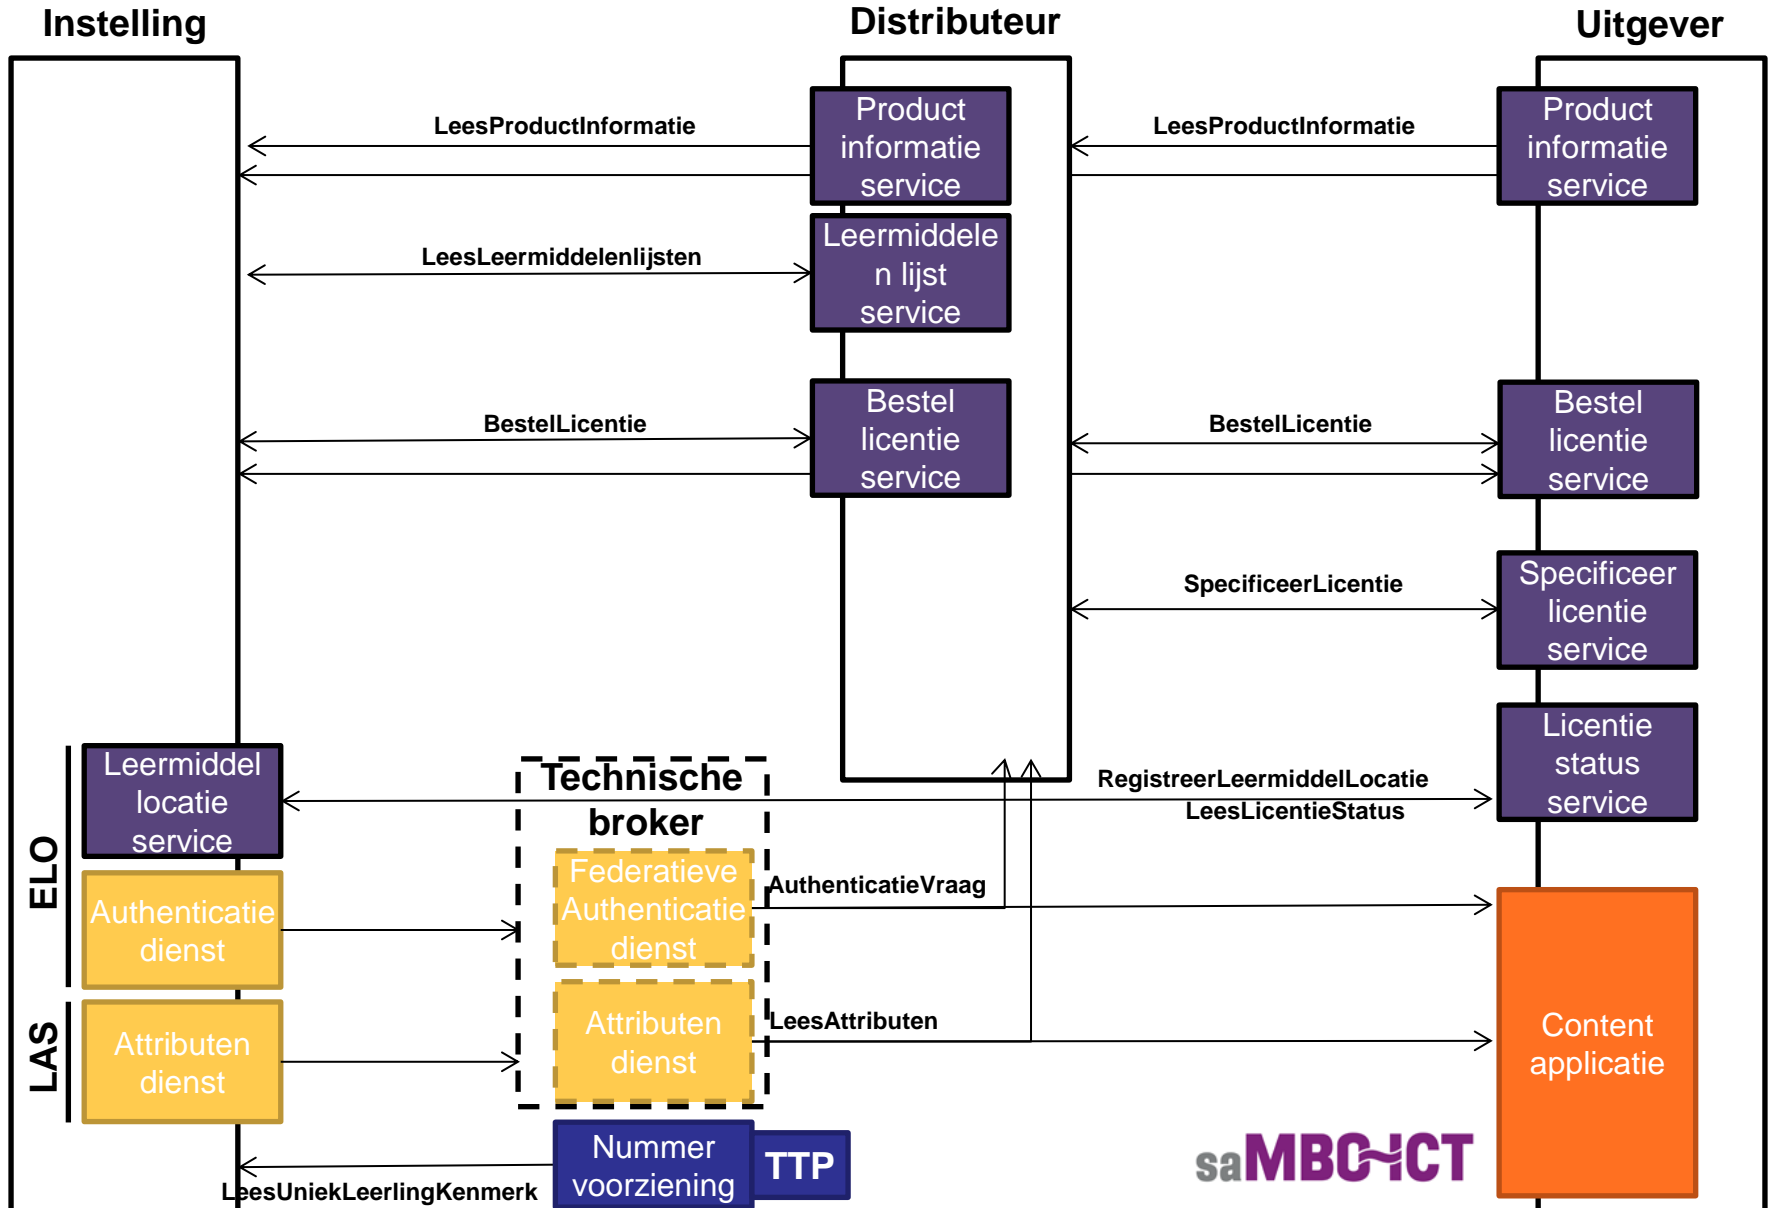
Instelling

Distributeur

Uitgever

Product informatie service

LeesProductInformatie

Product informatie service

LeesProductInformatie

Leermiddelen lijst service

LeesLeermiddelenlijsten

BestelLicentie

Bestel licentie service

BestelLicentie

Bestel licentie service

SpecificeerLicentie

Specificeer licentie service

Licentie status service

ELO

Leermiddel locatie service

Technische broker

RegistreerLeermiddelLocatie

LeesLicentieStatus

Authenticatie dienst

Federatieve Authenticatie dienst

AuthenticatieVraag

LAS

Attributen dienst

Attributen dienst

LeesAttributen

Content applicatie

LeesUniekLeerlingKenmerk

Nummer voorziening

TTP

saMBO~ICT